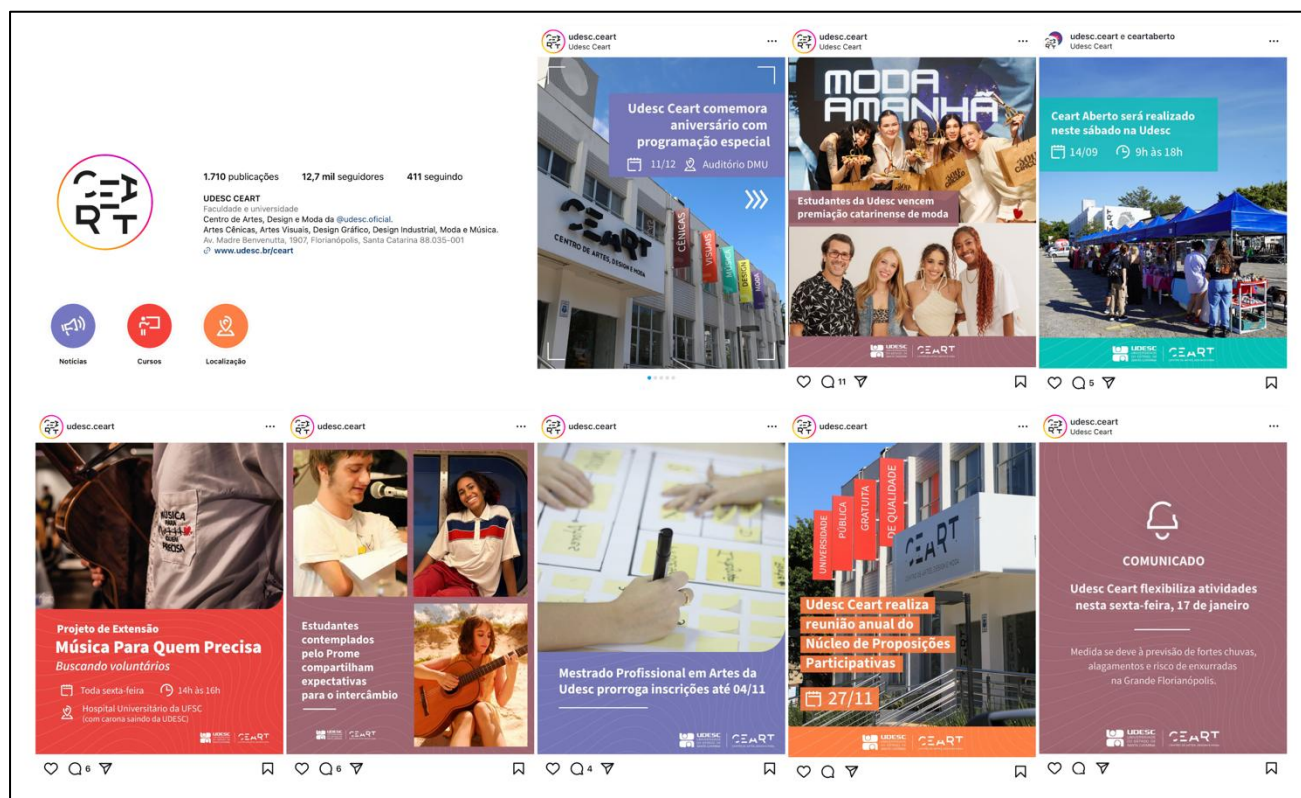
CEART

1.710 publicações 12,7 mil seguidores 411 seguindo

UDESC CEART
Faculdade e universidade
Centro de Artes, Design e Moda da @udesc.oficial.
Artes Cênicas, Artes Visuais, Design Gráfico, Design Industrial, Moda e Música.
Av. Madre Benvenutta, 1907, Florianópolis, Santa Catarina 88.035-001
www.udesc.br/ceart

Notícias Cursos Localização

udesc.ceart
Udesc Ceart
...
Udesc Ceart comemora aniversário com programação especial
11/12 Auditório DMU
CEART CENTRO DE ARTES, DESIGN E MODA
CÊNICAS VISUAIS

udesc.ceart
Udesc Ceart
...
MODA AMANHÃ
Estudantes da Udesc vencem premiação catarinense de moda
UDESC CEART
11

udesc.ceart e ceartaberto
Udesc Ceart
...
Ceart Aberto será realizado neste sábado na Udesc
14/09 9h às 18h
UDESC CEART
5

udesc.ceart
...
MÚSICA PARA QUEM PRECISA
Projeto de Extensão
Música Para Quem Precisa
Buscando voluntários
Toda sexta-feira 14h às 16h
Hospital Universitário da UFSC (com carona saindo da UDESC)
UDESC CEART
6

udesc.ceart
...
Estudantes contemplados pelo Prome compartilham expectativas para o intercâmbio
UDESC CEART
6

udesc.ceart
...
Mestrado Profissional em Artes da Udesc prorroga inscrições até 04/11
UDESC CEART
4

udesc.ceart
...
UNIVERSIDADE PÚBLICA GRATUITA DE QUALIDADE
CEART
Udesc Ceart realiza reunião anual do Núcleo de Proposições Participativas
27/11
UDESC CEART

udesc.ceart
Udesc Ceart
...
COMUNICADO
Udesc Ceart flexibiliza atividades nesta sexta-feira, 17 de janeiro
Medida se deve à previsão de fortes chuvas, alagamentos e risco de enxurradas na Grande Florianópolis.
UDESC CEART